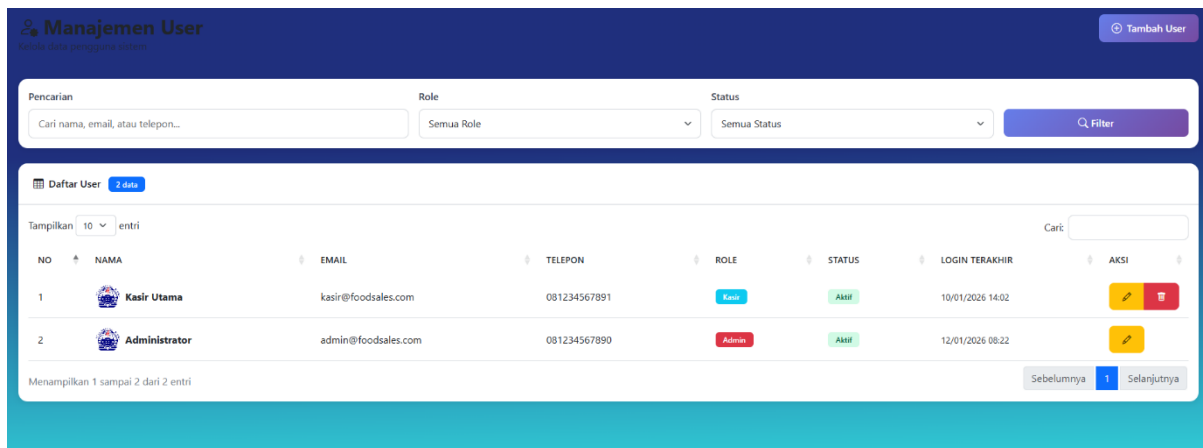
Manajemen User
Kelola data pengguna sistem

Tambah User

Pencarian
Cari nama, email, atau telepon...

Role
Semua Role

Status
Semua Status

Filter

Daftar User 2 data

Tampilkan 10 entri

Cari:

| NO | NAMA | EMAIL | TELEPON | ROLE | STATUS | LOGIN TERAKHIR | AKSI |
|---|---|---|---|---|---|---|---|
| 1 | Kasir Utama | kasir@foodsales.com | 081234567891 | Kasir | Aktif | 10/01/2026 14:02 | |
| 2 | Administrator | admin@foodsales.com | 081234567890 | Admin | Aktif | 12/01/2026 08:22 | |

Menampilkan 1 sampai 2 dari 2 entri

Sebelumnya 1 Selanjutnya